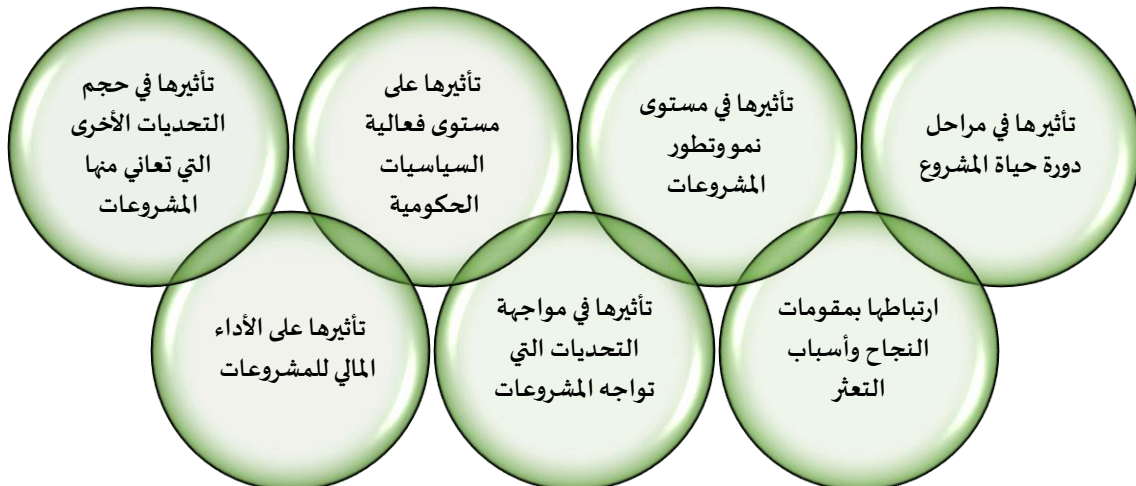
تأثيرها في مراحل دورة حياة المشروع

تأثيرها في مستوى نمو وتطور المشروعات

تأثيرها على مستوى فعالية السياسيات الحكومية

تأثيرها في حجم التحديات الأخرى التي تعاني منها المشروعات

ارتباطها بمقومات النجاح وأسباب التعثر

تأثيرها في مواجهة التحديات التي تواجه المشروعات

تأثيرها على الأداء المالي للمشروعات